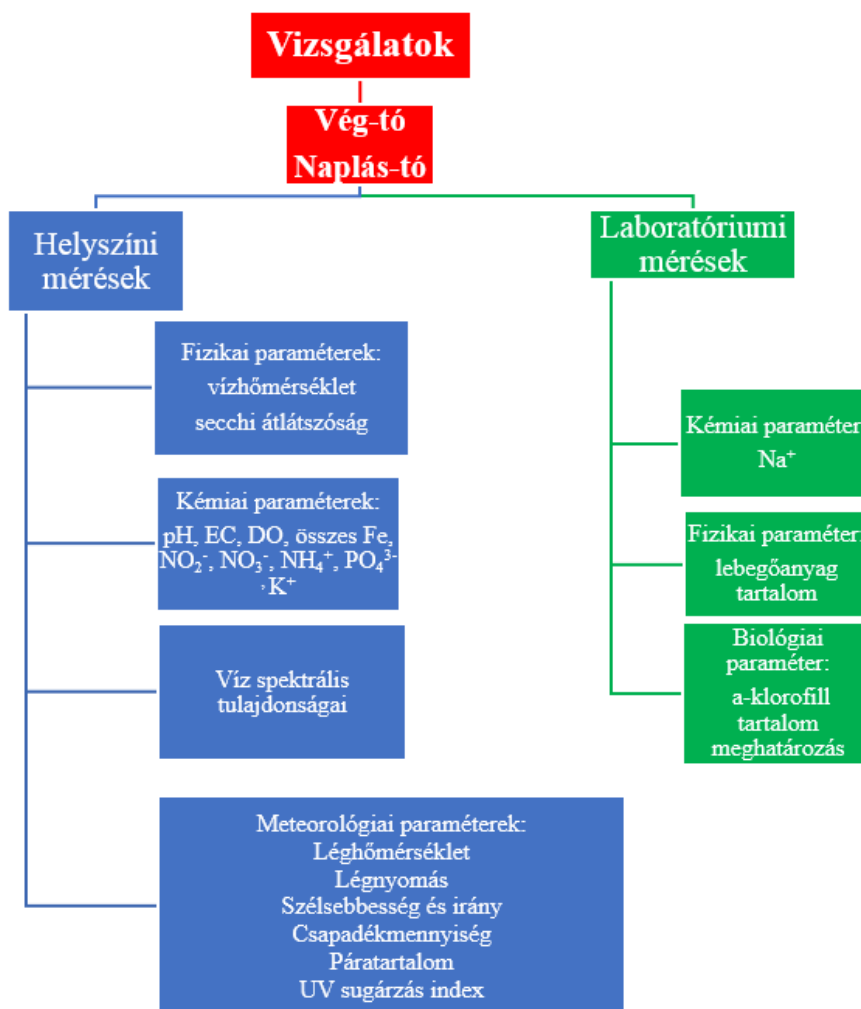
Vizsgálatok

Vég-tó
Naplás-tó

Helyszíni mérések

Fizikai paraméterek:
vízhőmérséklet
secchi átlátszóság

Kémiai paraméterek:
pH, EC, DO, összes Fe, $NO_2^-$, $NO_3^-$, $NH_4^+$, $PO_4^{3-}$, $K^+$

Víz spektrális tulajdonságai

Meteorológiai paraméterek:
Léghőmérséklet
Légnyomás
Szélsebbesség és irány
Csapadékmennyiség
Páratartalom
UV sugárzás index

Laboratóriumi mérések

Kémiai paraméter
$Na^+$

Fizikai paraméter
lebegőanyag tartalom

Biológiai paraméter:
a-klorofill tartalom meghatározás